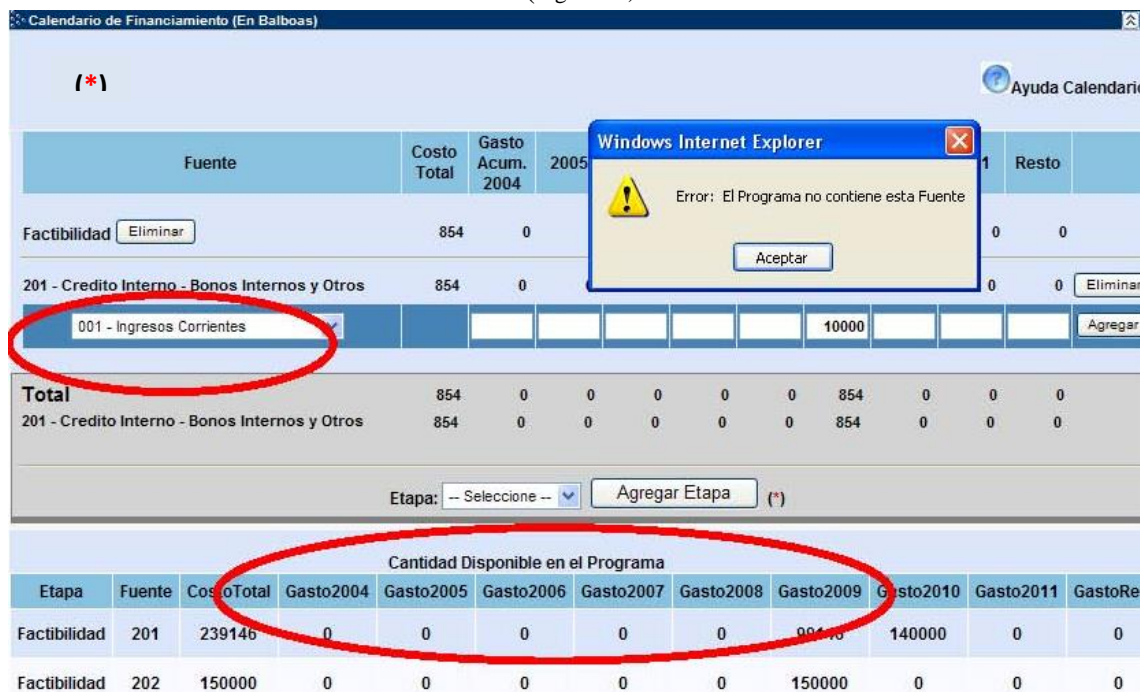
(Figura ...)

Calendario de Financiamiento (En Balboas)

(*)

Ayuda Calendario

| Fuente | Costo Total | Gasto Acum. 2004 | 2005 | | | | | | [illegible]1 | Resto | |
|---|---|---|---|---|---|---|---|---|---|---|---|
| Factibilidad Eliminar | 854 | 0 | | | | | | | 0 | 0 | |
| 201 - Credito Interno - Bonos Internos y Otros | 854 | 0 | | | | | | | 0 | 0 | Eliminar |
| 001 - Ingresos Corrientes | | | | | | | | 10000 | | | Agregar |

Windows Internet Explorer

Error: El Programa no contiene esta Fuente

Aceptar

| Total | 854 | 0 | 0 | 0 | 0 | 0 | 854 | 0 | 0 | 0 |
|---|---|---|---|---|---|---|---|---|---|---|
| 201 - Credito Interno - Bonos Internos y Otros | 854 | 0 | 0 | 0 | 0 | 0 | 854 | 0 | 0 | 0 |

Etapa: -- Seleccione -- Agregar Etapa (*)

Cantidad Disponible en el Programa

| Etapa | Fuente | CostoTotal | Gasto2004 | Gasto2005 | Gasto2006 | Gasto2007 | Gasto2008 | Gasto2009 | Gasto2010 | Gasto2011 | GastoRe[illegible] |
|---|---|---|---|---|---|---|---|---|---|---|---|
| Factibilidad | 201 | 239146 | 0 | 0 | 0 | 0 | 0 | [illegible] | 140000 | 0 | 0 |
| Factibilidad | 202 | 150000 | 0 | 0 | 0 | 0 | 0 | 150000 | 0 | 0 | 0 |